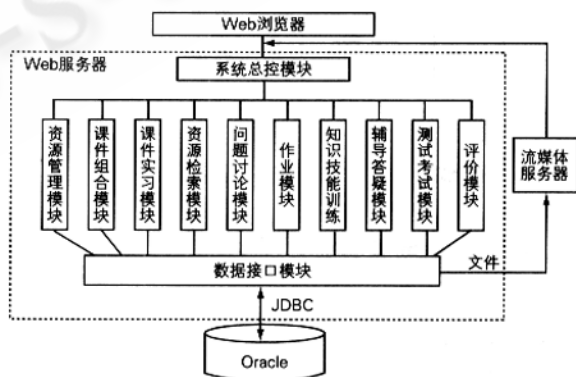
Web浏览器

Web服务器

系统总控模块

资源管理模块

课件组合模块

课件实习模块

资源检索模块

问题讨论模块

作业模块

知识技能训练

辅导答疑模块

测试考试模块

评价模块

流媒体服务器

数据接口模块

文件

JDBC

Oracle